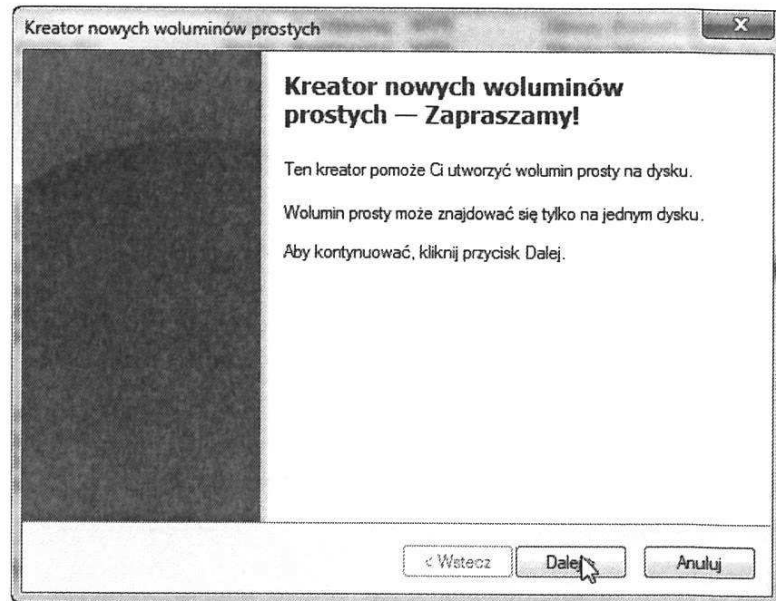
Kreator nowych woluminów prostych

Kreator nowych woluminów prostych — Zapraszamy!

Ten kreator pomoże Ci utworzyć wolumin prosty na dysku.

Wolumin prosty może znajdować się tylko na jednym dysku.

Aby kontynuować, kliknij przycisk Dalej.

< Wstecz Dalej Anuluj